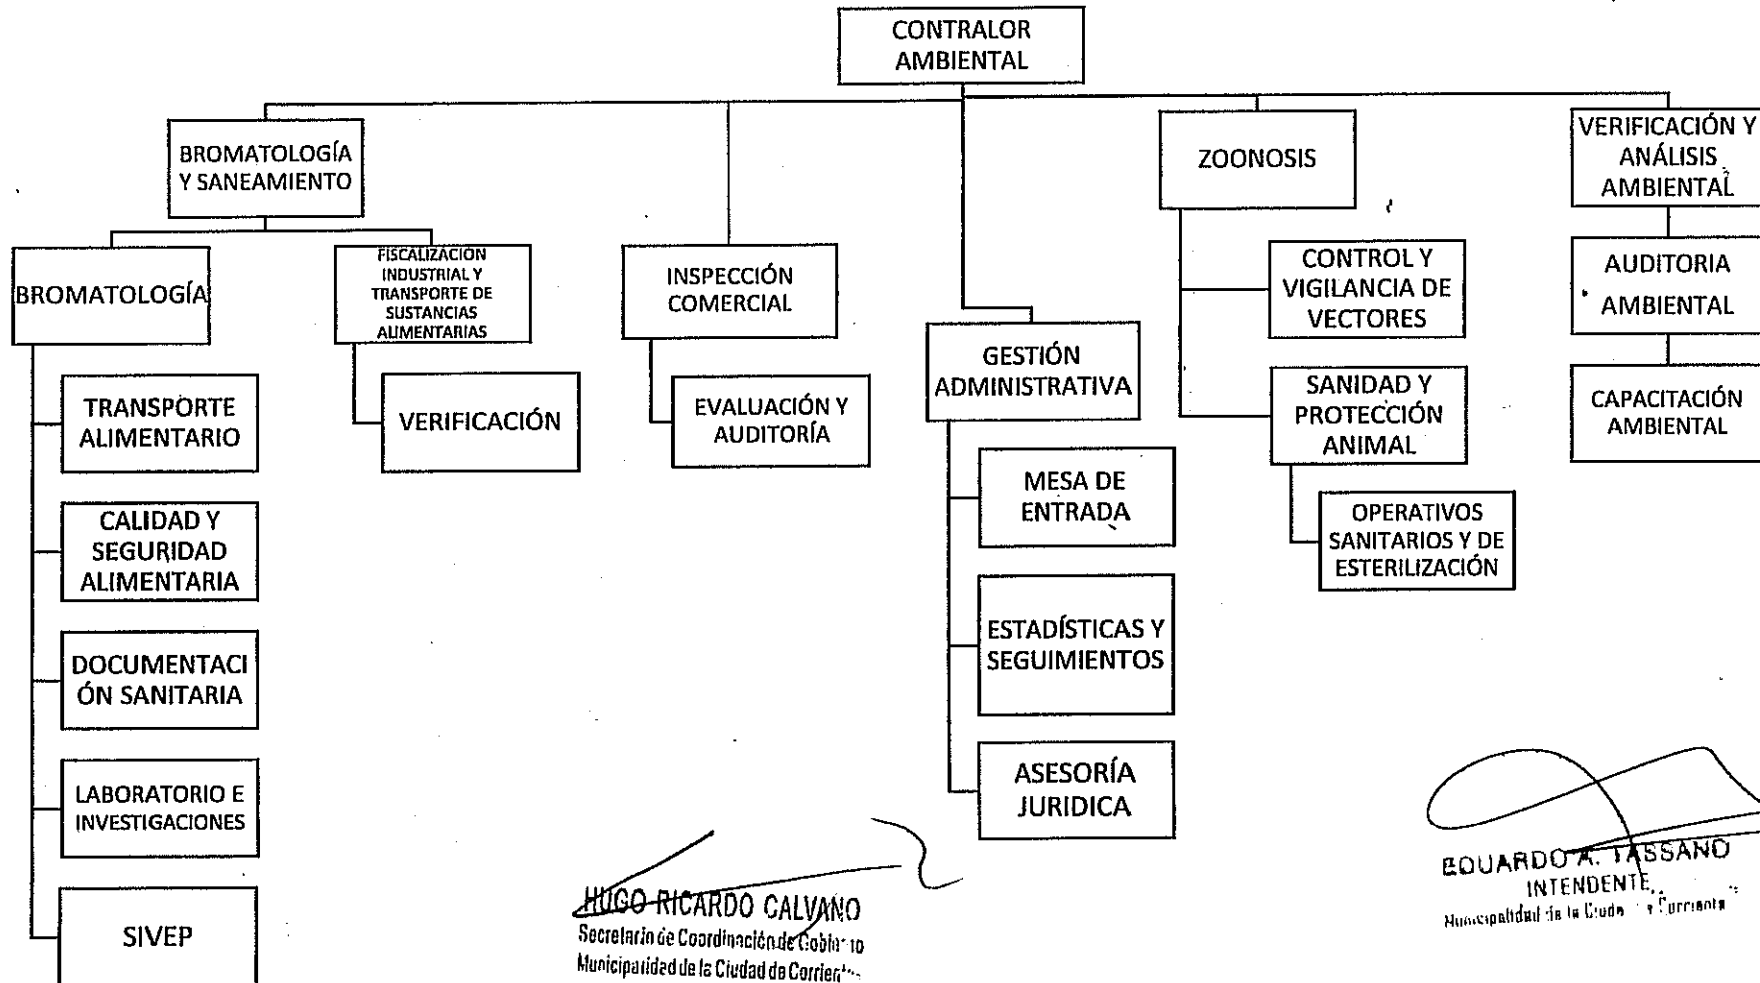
CONTRALOR AMBIENTAL

BROMATOLOGÍA Y SANEAMIENTO

BROMATOLOGÍA

TRANSPORTE ALIMENTARIO

CALIDAD Y SEGURIDAD ALIMENTARIA

DOCUMENTACIÓN SANITARIA

LABORATORIO E INVESTIGACIONES

SIVEP

FISCALIZACIÓN INDUSTRIAL Y TRANSPORTE DE SUSTANCIAS ALIMENTARIAS

VERIFICACIÓN

INSPECCIÓN COMERCIAL

EVALUACIÓN Y AUDITORÍA

GESTIÓN ADMINISTRATIVA

MESA DE ENTRADA

ESTADÍSTICAS Y SEGUIMIENTOS

ASESORÍA JURIDICA

ZOONOSIS

CONTROL Y VIGILANCIA DE VECTORES

SANIDAD Y PROTECCIÓN ANIMAL

OPERATIVOS SANITARIOS Y DE ESTERILIZACIÓN

VERIFICACIÓN Y ANÁLISIS AMBIENTAL

AUDITORIA AMBIENTAL

CAPACITACIÓN AMBIENTAL

HUGO RICARDO CALVANO
Secretario de Coordinación de Gobierno
Municipalidad de la Ciudad de Corrientes

EDUARDO A. TASSANO
INTENDENTE
Municipalidad de la Ciudad de Corrientes